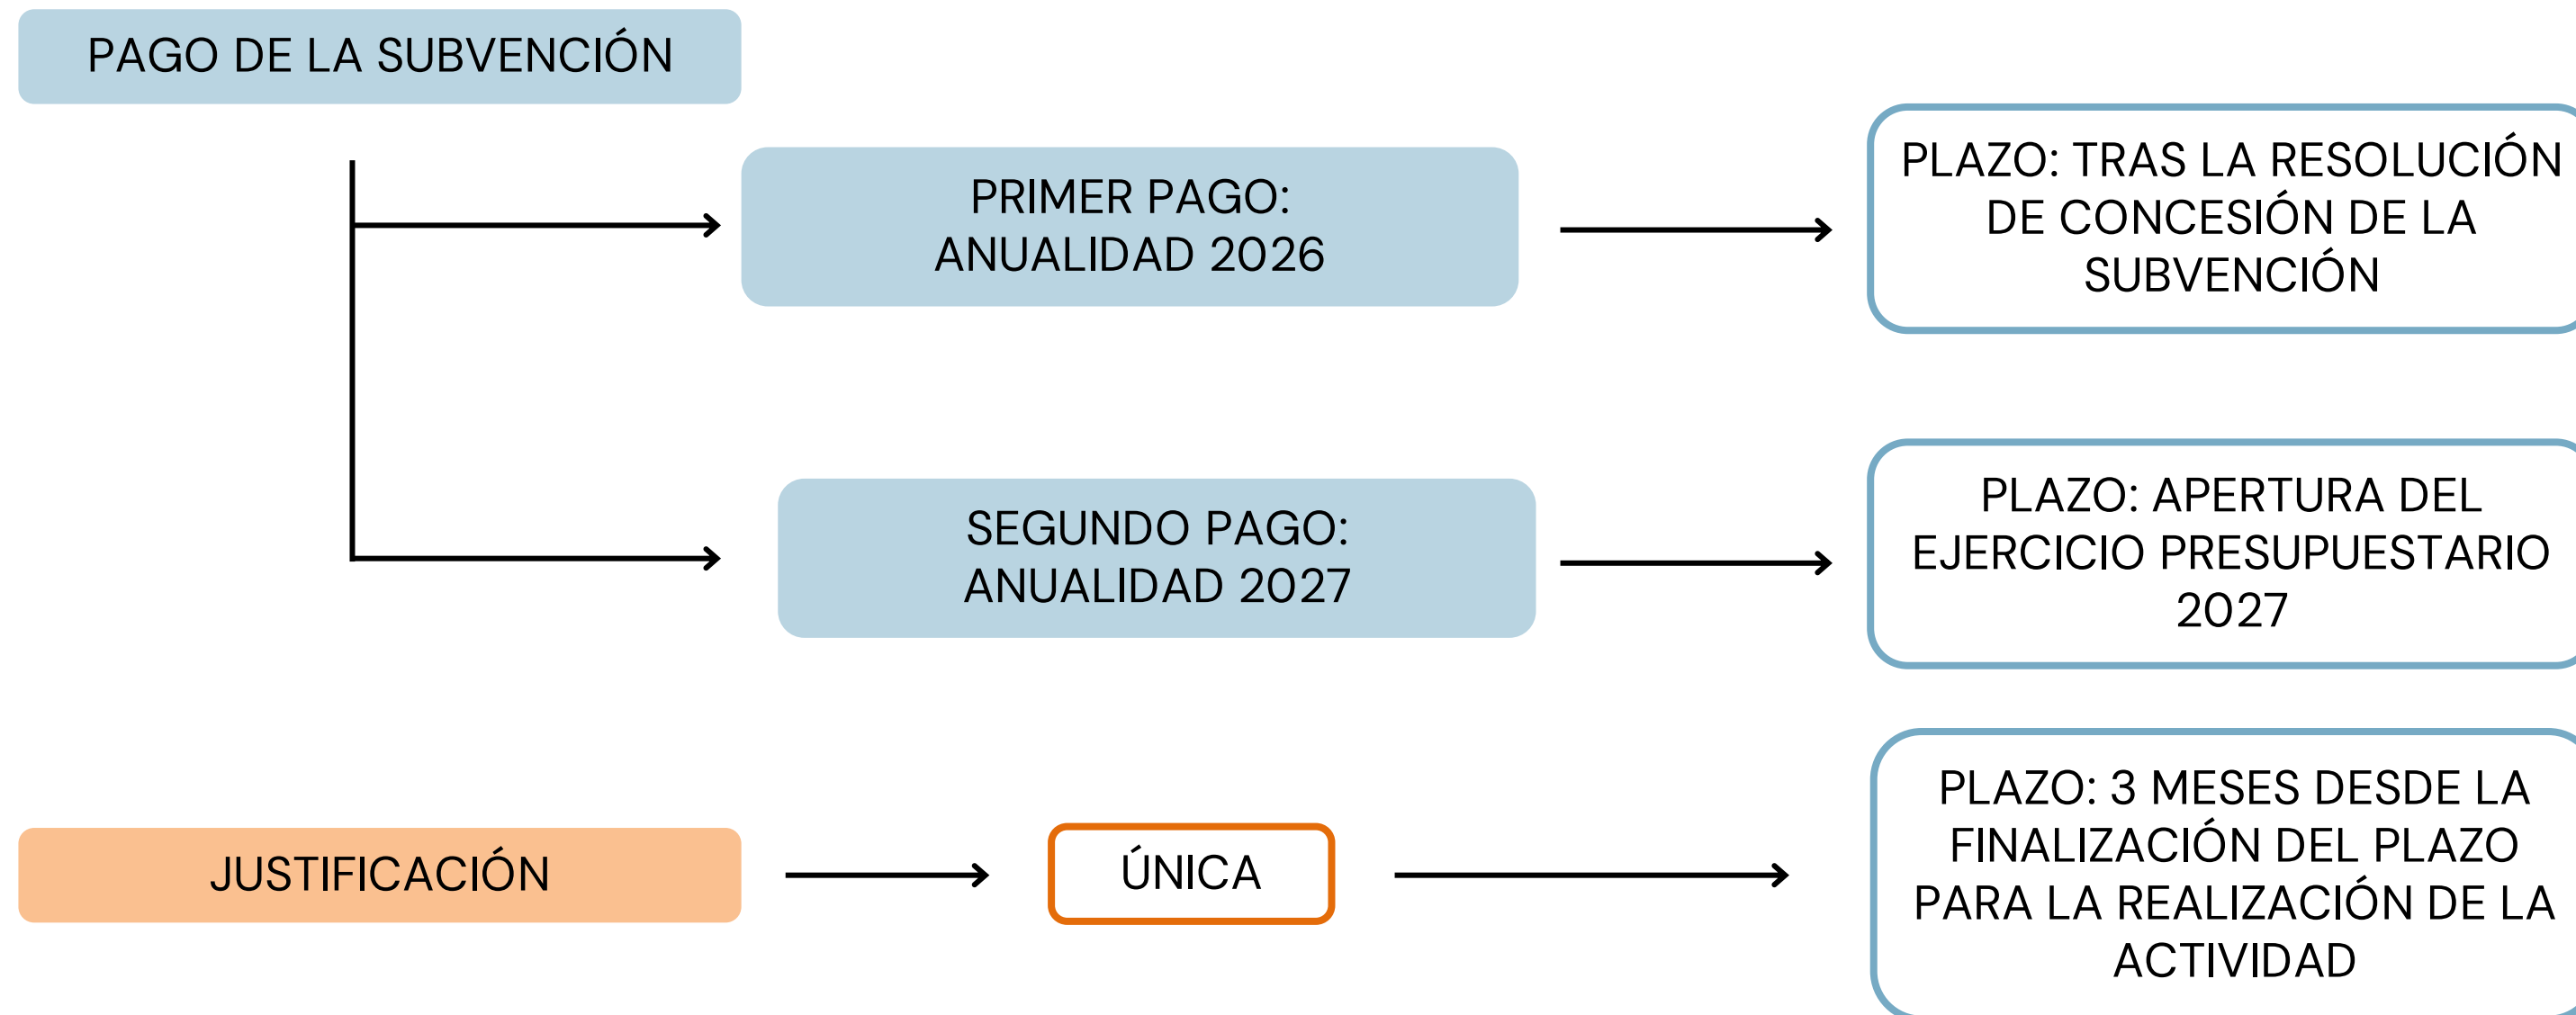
PAGO DE LA SUBVENCIÓN

PRIMER PAGO: ANUALIDAD 2026

PLAZO: TRAS LA RESOLUCIÓN DE CONCESIÓN DE LA SUBVENCIÓN

SEGUNDO PAGO: ANUALIDAD 2027

PLAZO: APERTURA DEL EJERCICIO PRESUPUESTARIO 2027

JUSTIFICACIÓN

ÚNICA

PLAZO: 3 MESES DESDE LA FINALIZACIÓN DEL PLAZO PARA LA REALIZACIÓN DE LA ACTIVIDAD